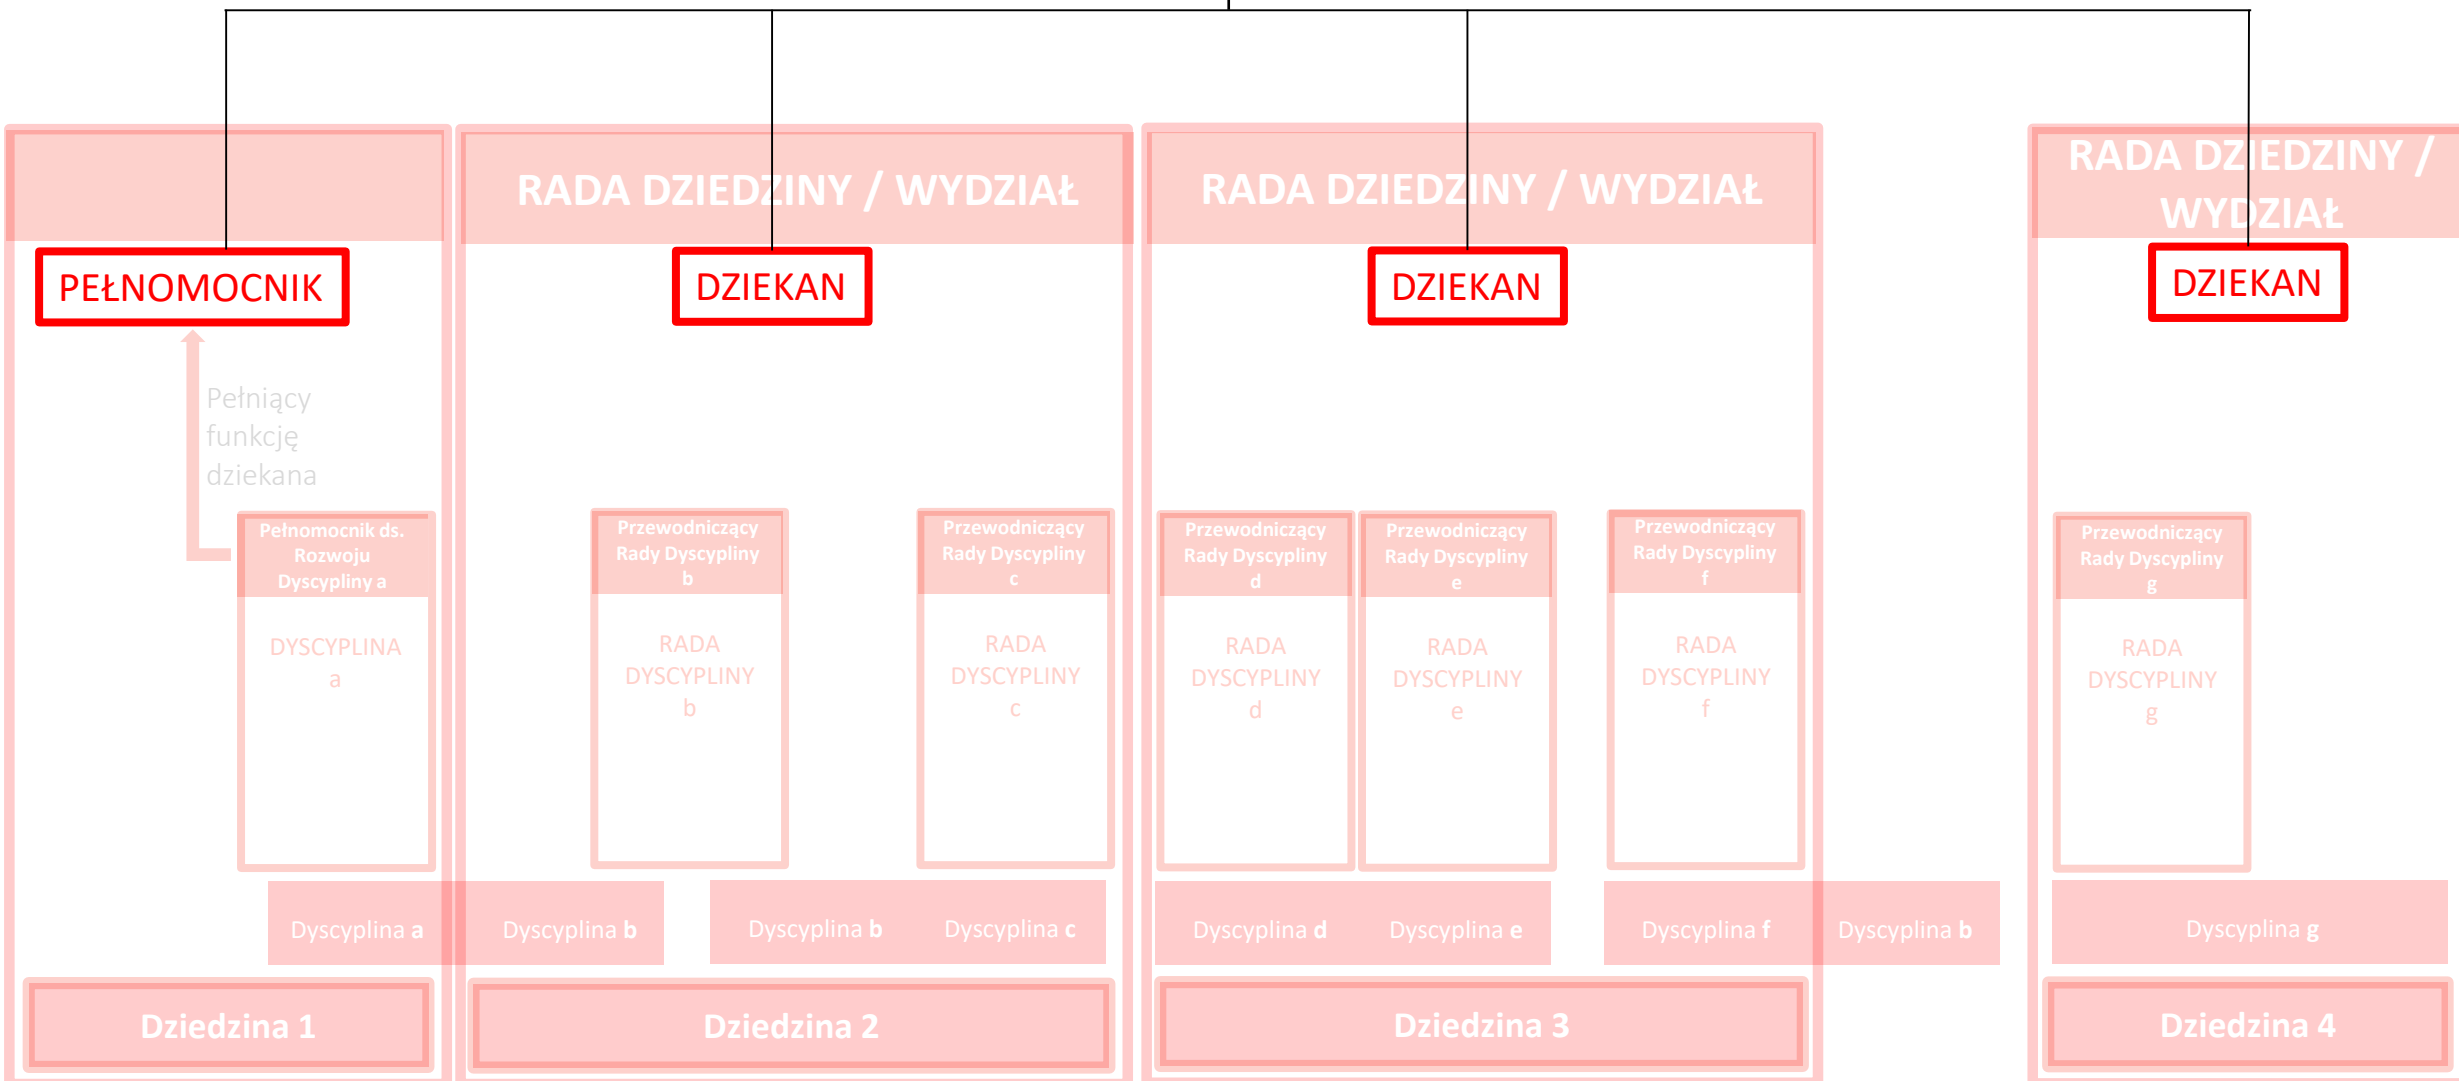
RADA DZIEDZINY / WYDZIAŁ

RADA DZIEDZINY / WYDZIAŁ

RADA DZIEDZINY / WYDZIAŁ

PEŁNOMOCNIK

DZIEKAN

DZIEKAN

DZIEKAN

Pełniący funkcję dziekana

Pełnomocnik ds. Rozwoju Dyscypliny a

DYSCYPLINA a

Przewodniczący Rady Dyscypliny b

RADA DYSCYPLINY b

Przewodniczący Rady Dyscypliny c

RADA DYSCYPLINY c

Przewodniczący Rady Dyscypliny d

RADA DYSCYPLINY d

Przewodniczący Rady Dyscypliny e

RADA DYSCYPLINY e

Przewodniczący Rady Dyscypliny f

RADA DYSCYPLINY f

Przewodniczący Rady Dyscypliny g

RADA DYSCYPLINY g

Dyscyplina a

Dyscyplina b

Dyscyplina b

Dyscyplina c

Dyscyplina d

Dyscyplina e

Dyscyplina f

Dyscyplina b

Dyscyplina g

Dziedzina 1

Dziedzina 2

Dziedzina 3

Dziedzina 4